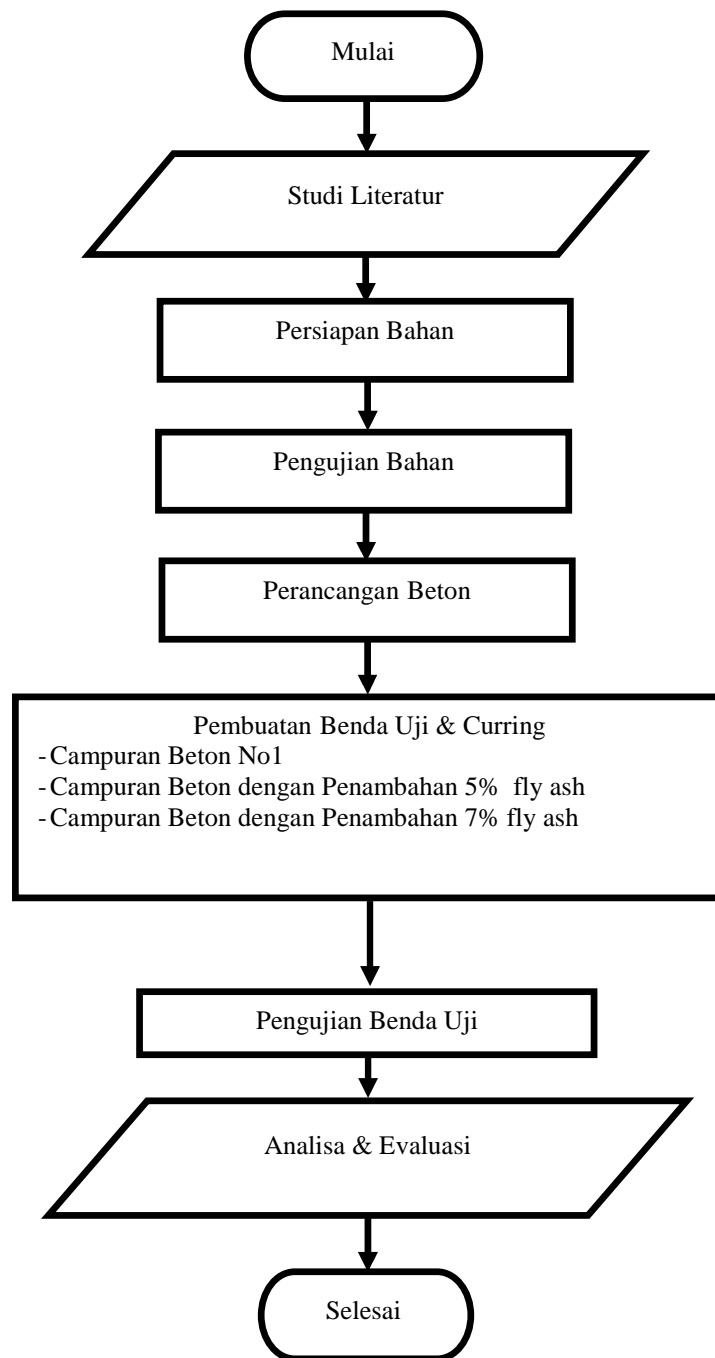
Mulai

Studi Literatur

Persiapan Bahan

Pengujian Bahan

Perancangan Beton

Pembuatan Benda Uji & Curring
- Campuran Beton No1
- Campuran Beton dengan Penambahan 5% fly ash
- Campuran Beton dengan Penambahan 7% fly ash

Pengujian Benda Uji

Analisa & Evaluasi

Selesai